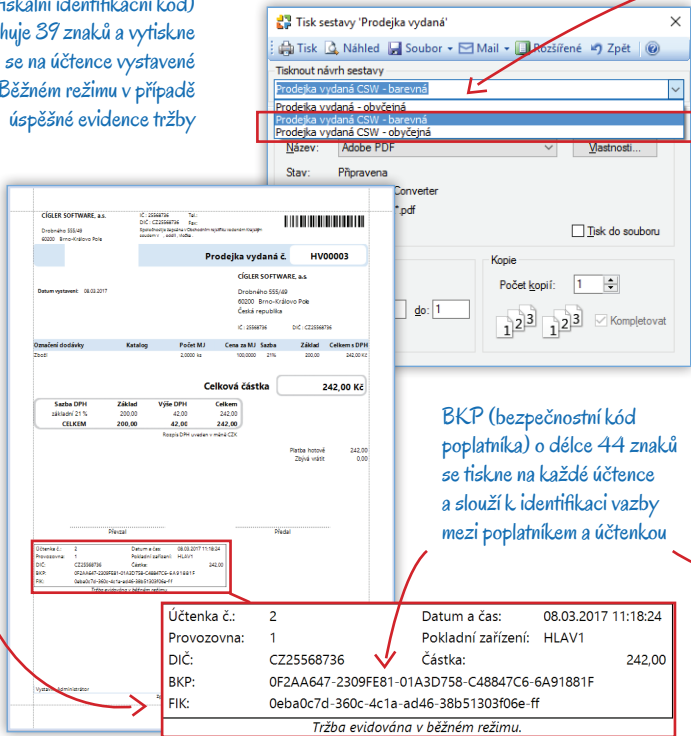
iskální identifikační kód) huje 39 znaků a vytiskne se na účtence vystavené Běžném režimu v případě úspěšné evidence tržby

Tisk sestavy 'Prodejka vydaná'

Tisk Náhled Soubor Mail Rozšířené Zpět

Tisknout návrh sestavy

Prodejka vydaná CSW - barevná

Prodejka vydaná - obyčejná
Prodejka vydaná CSW - barevná
Prodejka vydaná CSW - obyčejná

Název: Adobe PDF Vlastnosti...

Stav: Připravena

Converter

.pdf

Tisk do souboru

do: 1

Kopie

Počet kopií: 1

Kompletovat

CÍGLER SOFTWARE, a.s.

Drobného 555/49
60200 Brno-Královo Pole

IČ: 25568736 Tel.:
DIČ: CZ25568736 Fax:

Prodejka vydaná č. HV00003

CÍGLER SOFTWARE, a.s

Datum vystavení: 08.03.2017

Drobného 555/49
60200 Brno-Královo Pole
Česká republika

IČ: 25568736 DIČ: CZ25568736

| Označení dodávky | Katalog | Počet MJ | Cena za MJ | Sazba | Základ | Celkem s DPH |
|---|---|---|---|---|---|---|
| Zboží | | 2,0000 ks | 100,0000 | 21% | 200,00 | 242,00 Kč |

Celková částka 242,00 Kč

| Sazba DPH | Základ | Výše DPH | Celkem |
|---|---|---|---|
| základní 21 % | 200,00 | 42,00 | 242,00 |
| CELKEM | 200,00 | 42,00 | 242,00 |

Rozpis DPH uveden v měně CZK

Platba hotově 242,00
Zbývá vrátit 0,00

Převzal Předal

BKP (bezpečnostní kód poplatníka) o délce 44 znaků se tiskne na každé účtence a slouží k identifikaci vazby mezi poplatníkem a účtenkou

| Účtenka č.: | 2 | Datum a čas: | 08.03.2017 11:18:24 |
|---|---|---|---|
| Provozovna: | 1 | Pokladní zařízení: | HLAV1 |
| DIČ: | CZ25568736 | Částka: | 242,00 |
| BKP: | 0F2AA647-2309FE81-01A3D758-C48847C6-6A91881F | | |
| FIK: | 0eba0c7d-360c-4c1a-ad46-38b51303f06e-ff | | |

Tržba evidována v běžném režimu.

Vystavil: Administrator